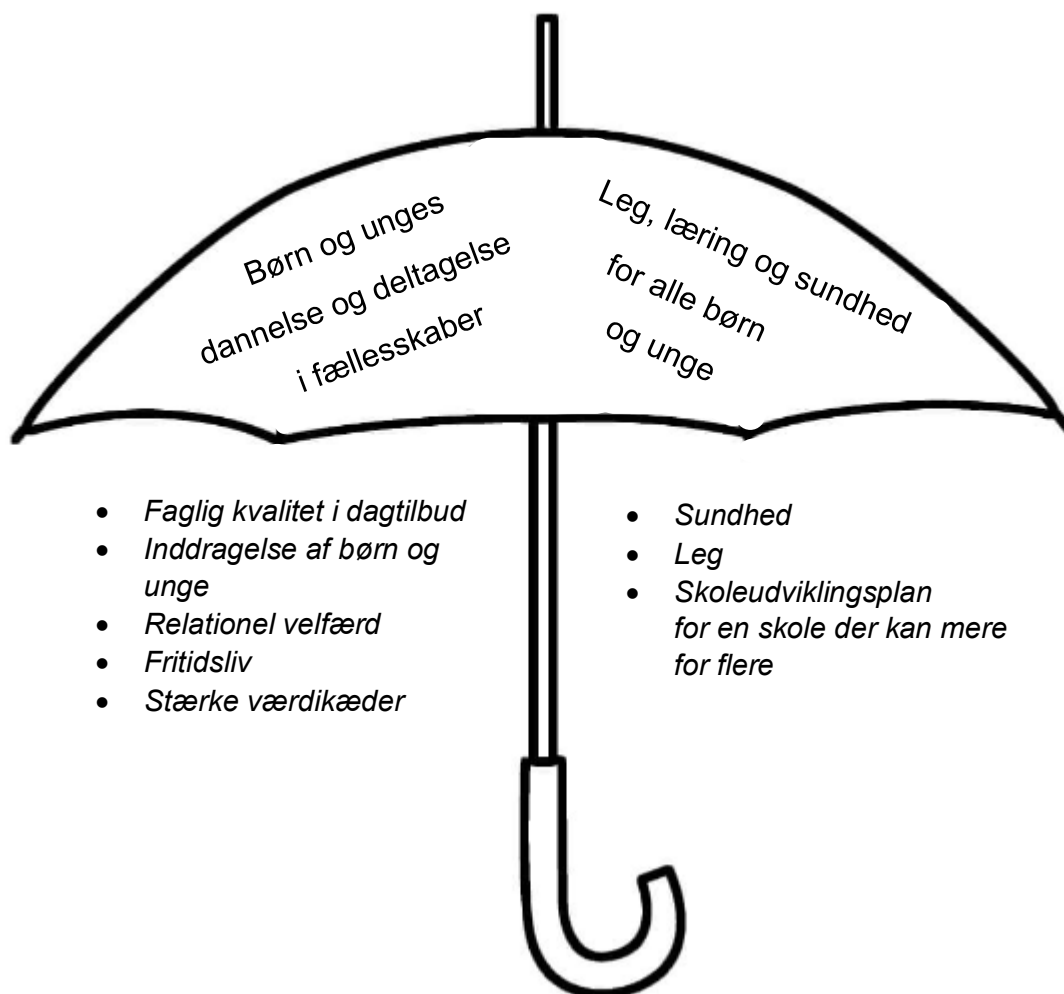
Børn og unges dannelse og deltagelse i fællesskaber

Leg, læring og sundhed for alle børn og unge

- Faglig kvalitet i dagtilbud
- Inddragelse af børn og unge
- Relationel velfærd
- Fritidsliv
- Stærke værdikæder

- Sundhed
- Leg
- Skoleudviklingsplan for en skole der kan mere for flere